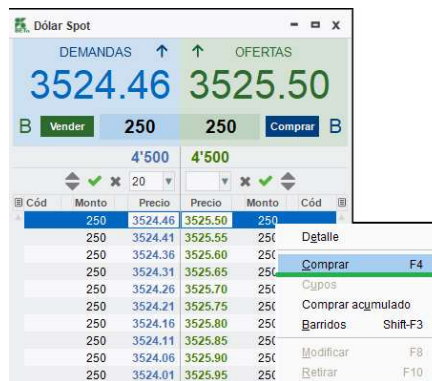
Dólar Spot

DEMANDAS ↑ ↑ OFERTAS

3524.46 3525.50

B Vender 250 250 Comprar B

4'500 4'500

20

| Cód | Monto | Precio | Precio | Monto | Cód |
|---|---|---|---|---|---|
| | 250 | 3524.46 | 3525.50 | 250 | |
| | 250 | 3524.41 | 3525.55 | 250 | |
| | 250 | 3524.36 | 3525.60 | 250 | |
| | 250 | 3524.31 | 3525.65 | 250 | |
| | 250 | 3524.26 | 3525.70 | 250 | |
| | 250 | 3524.21 | 3525.75 | 250 | |
| | 250 | 3524.16 | 3525.80 | 250 | |
| | 250 | 3524.11 | 3525.85 | 250 | |
| | 250 | 3524.06 | 3525.90 | 250 | |
| | 250 | 3524.01 | 3525.95 | 250 | |

Detalle
Comprar F4
Cupos
Comprar acumulado
Barridos Shift-F3
Modificar F8
Retirar F10